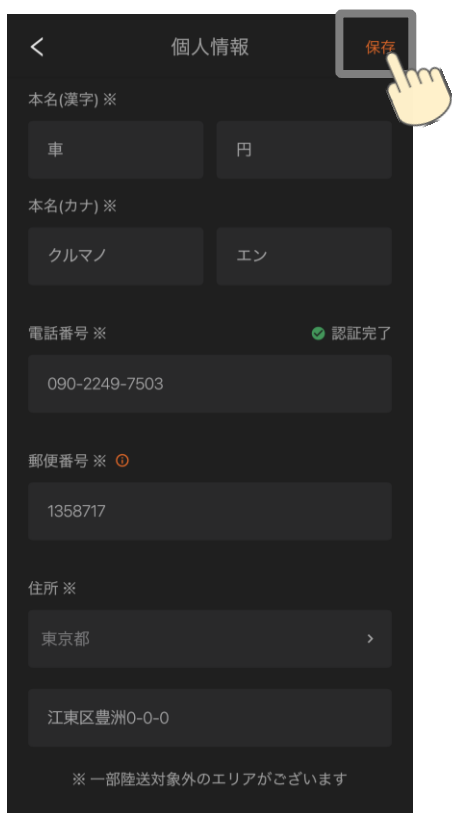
<

個人情報

保存

本名(漢字) ※

車

円

本名(カナ) ※

クルマノ

エン

電話番号 ※

認証完了

090-2249-7503

郵便番号 ※

1358717

住所 ※

東京都

>

江東区豊洲0-0-0

※ 一部陸送対象外のエリアがございます